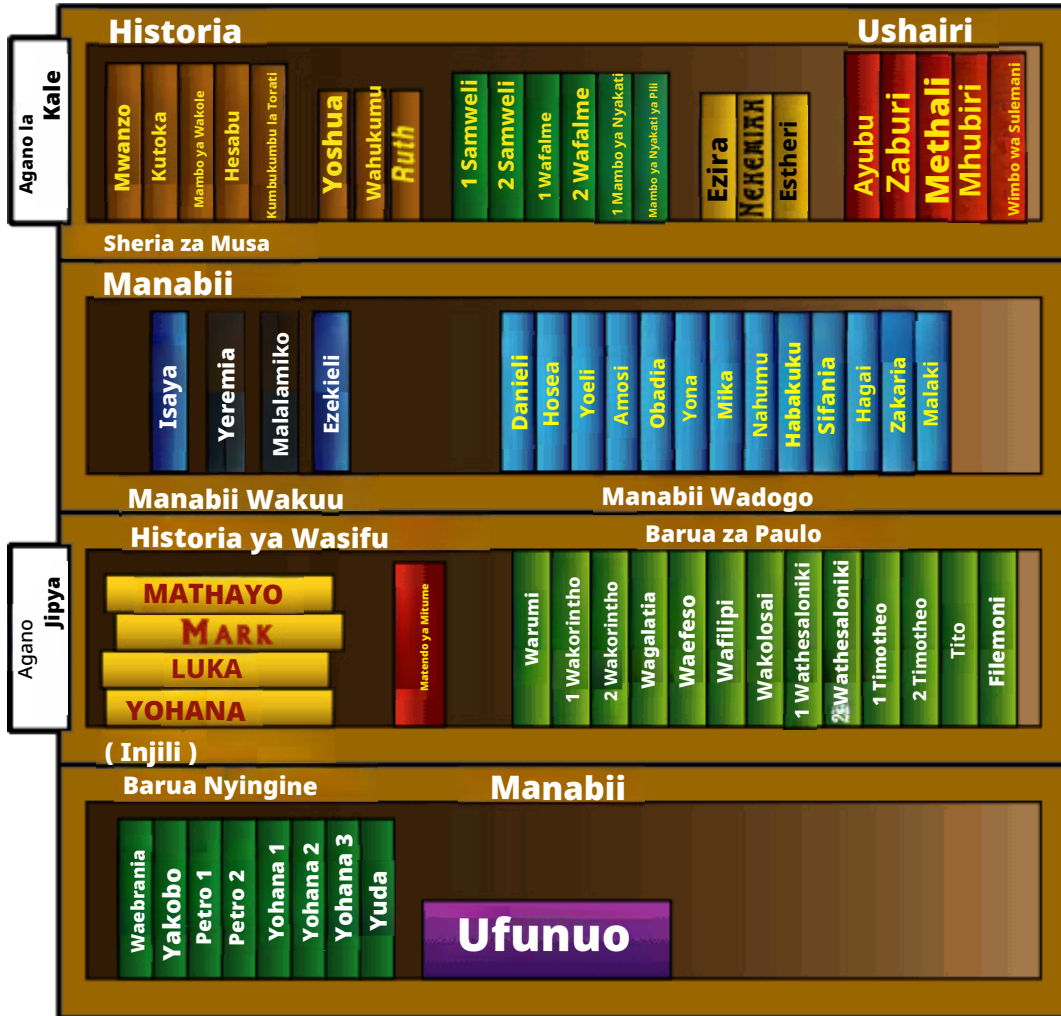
Agano la Kale

Historia

Ushairi

Mwanzo
Kutoka
Mambo ya Wakole
Hesabu
Kumbukumbu la Torati

Yoshua
Wahukumu
Ruth

1 Samweli
2 Samweli
1 Wafalme
2 Wafalme
1 Mambo ya Nyakati
Mambo ya Nyakati ya Pili

Ezira
Nehemiah
Estheri

Ayubu
Zaburi
Methali
Mhubiri
Wimbo wa Sulemani

Sheria za Musa

Manabii

Isaya
Yeremia
Malalamiko
Ezekieli

Danieli
Hosea
Yoeli
Amosi
Obadia
Yona
Mika
Nahumu
Habakuku
Sifania
Hagai
Zakaria
Malaki

Manabii Wakuu

Manabii Wadogo

Agano Jipya

Historia ya Wasifu

Barua za Paulo

MATHAYO
MARK
LUKA
YOHANA

Matendo ya Mitume

Warumi
1 Wakorintho
2 Wakorintho
Wagalatia
Waefeso
Wafilipi
Wakolosai
1 Wathesaloniki
2 Wathesaloniki
1 Timotheo
2 Timotheo
Tito
Filemoni

( Injili )

Barua Nyingine

Manabii

Waebrania
Yakobo
Petro 1
Petro 2
Yohana 1
Yohana 2
Yohana 3
Yuda

Ufunuo